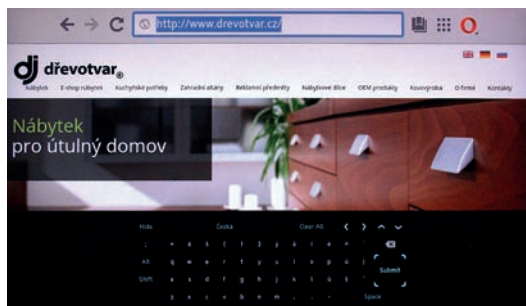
http://www.drevotvar.cz/

dj dřevotvar®

Nábytek E-shop nábytek Kuchyňské potřeby Zahradní altány Reklamní předměty Nábytkové dílce OEM produkty Kusovýroba O firmě Kontakty

Nábytek
pro útulný domov

Hide Česká Clear All

Alt

Shift

Submit

Space

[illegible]